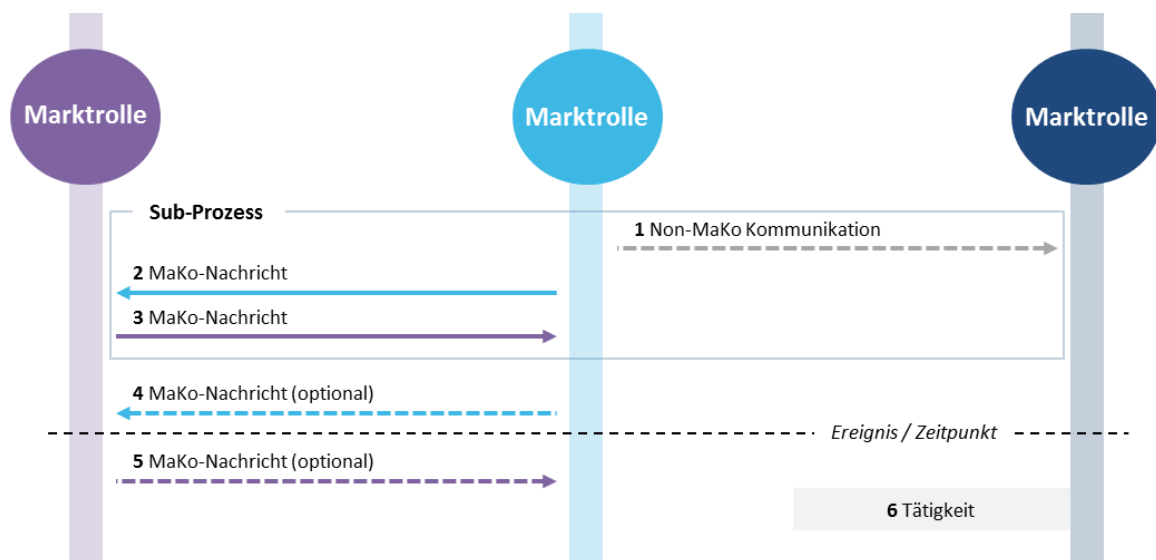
Marktrolle

Marktrolle

Marktrolle

Sub-Prozess

1 Non-MaKo Kommunikation

2 MaKo-Nachricht

3 MaKo-Nachricht

4 MaKo-Nachricht (optional)

Ereignis / Zeitpunkt

5 MaKo-Nachricht (optional)

6 Tätigkeit